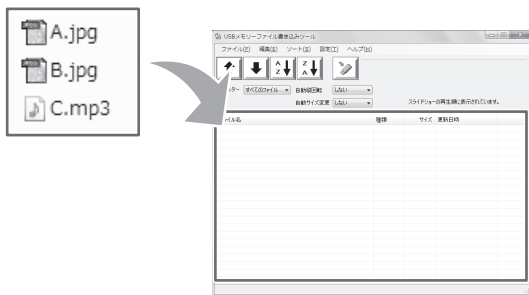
A.jpg
B.jpg
C.mp3

USBメモリーファイル書き込みツール
ファイル(F) 編集(E) ソート(S) 設定(T) ヘルプ(H)
ルター すべてのファイル 自動回転 しない
自動サイズ変更 しない
スライドショーの再生順に表示されています。
イル名 種類 サイズ 更新日時